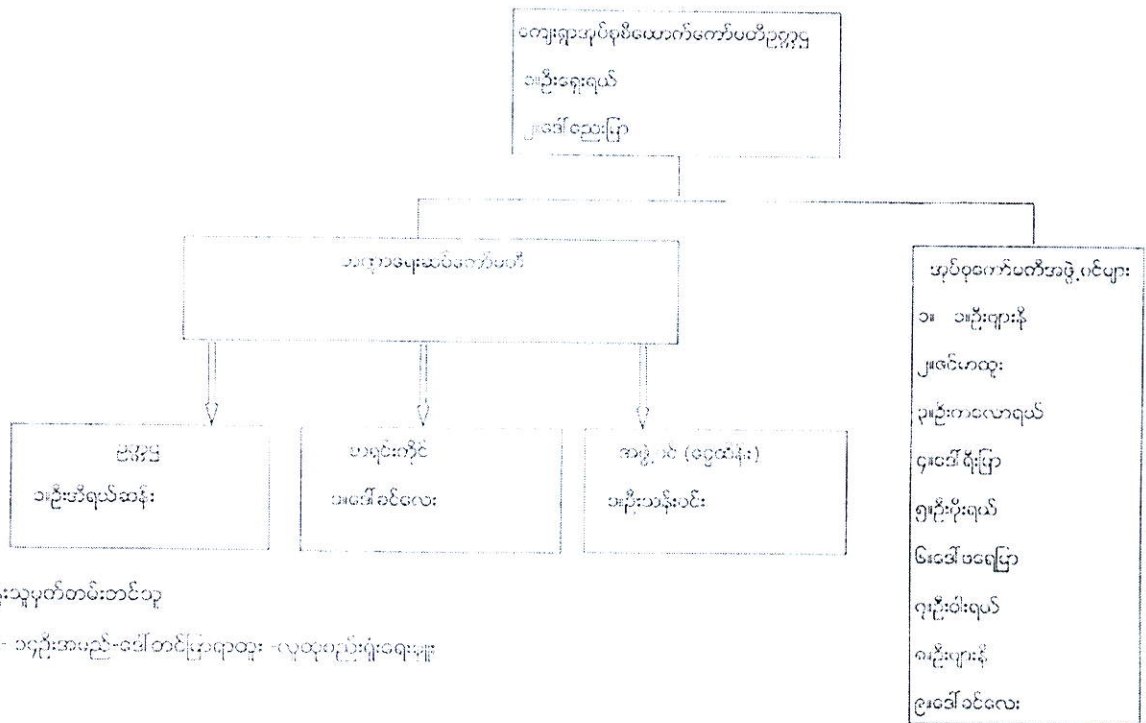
ကျေးရွာအုပ်ချုပ်ရေးကော်မတီဥက္ကဋ္ဌ

၁။ဦးအေးရယ်

၂။ဒေါ်ဌေးမြ

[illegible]

ဥက္ကဋ္ဌ

၁။ဦးဖိုးရယ်ဆန်း

ဘဏ္ဍာရေးကိုင်

၁။ဒေါ်ခင်လေး

အတွင်းရေး (ငွေထိန်း)

၁။ဦးဘသန်းဝင်း

အုပ်ချုပ်ကော်မတီအဖွဲ့ဝင်များ

၁။ ၁။ဦးချားနီ

၂။ဇင်ဟေထူး

၃။ဦးကာလေလာရယ်

၄။ဒေါ်ရိုမြ

၅။ဦးဖိုးရယ်

၆။ဒေါ်မရှေမြ

၇။ဦးဝါးရယ်

၈။ဦးချားနီ

၉။ဒေါ်ခင်လေး

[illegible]းသူမှတ်တမ်းတင်သူ

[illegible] - ၁၄၃ဦးအပြည့် -ဒေါ်တင်မြရာထူး - လူထုစည်းရုံးရေးမှူး